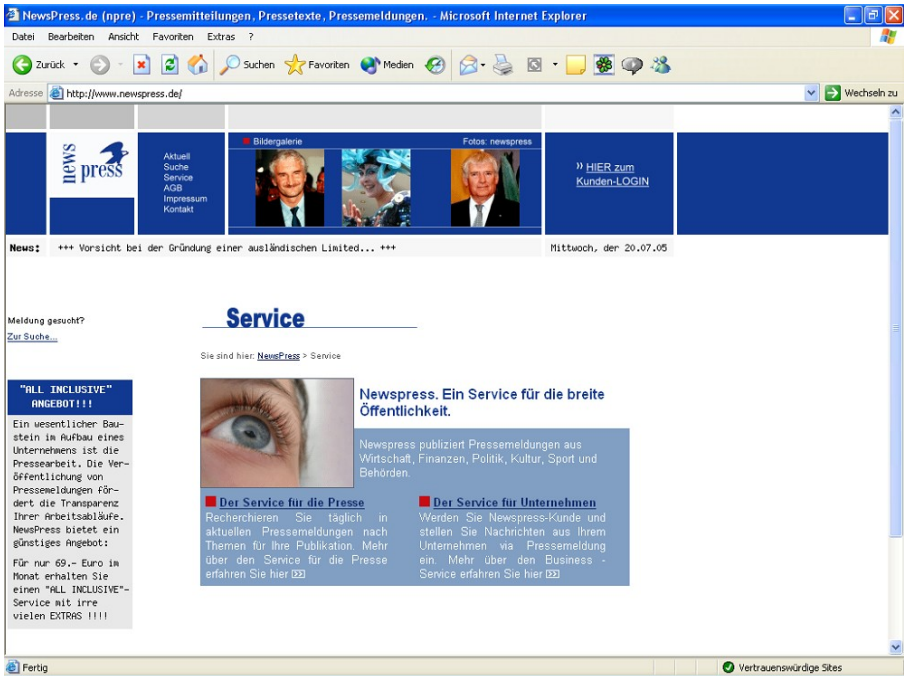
NewsPress.de (npre) - Pressemitteilungen, Pressetexte, Pressemeldungen. - Microsoft Internet Explorer

Datei Bearbeiten Ansicht Favoriten Extras ?

Zurück Suchen Favoriten Medien

Adresse http://www.newspress.de/ Wechseln zu

news press

Aktuell
Suche
Service
AGB
Impressum
Kontakt

Bildergalerie Fotos: newspress

» HIER zum Kunden-LOGIN

News: +++ Vorsicht bei der Gründung einer ausländischen Limited... +++

Mittwoch, der 20.07.05

Meldung gesucht?
Zur Suche...

"ALL INCLUSIVE" ANGEBOT!!!

Ein wesentlicher Baustein im Aufbau eines Unternehmens ist die Pressearbeit. Die Veröffentlichung von Pressemeldungen fördert die Transparenz Ihrer Arbeitsabläufe. NewsPress bietet ein günstiges Angebot:

Für nur 69.- Euro im Monat erhalten Sie einen "ALL INCLUSIVE"-Service mit irre vielen EXTRAS !!!!

Service

Sie sind hier: NewsPress > Service

Newspress. Ein Service für die breite Öffentlichkeit.

Newspress publiziert Pressemeldungen aus Wirtschaft, Finanzen, Politik, Kultur, Sport und Behörden.

Der Service für die Presse
Recherchieren Sie täglich in aktuellen Pressemeldungen nach Themen für Ihre Publikation. Mehr über den Service für die Presse erfahren Sie hier

Der Service für Unternehmen
Werden Sie Newspress-Kunde und stellen Sie Nachrichten aus Ihrem Unternehmen via Pressemeldung ein. Mehr über den Business - Service erfahren Sie hier

Fertig

Vertrauenswürdige Sites